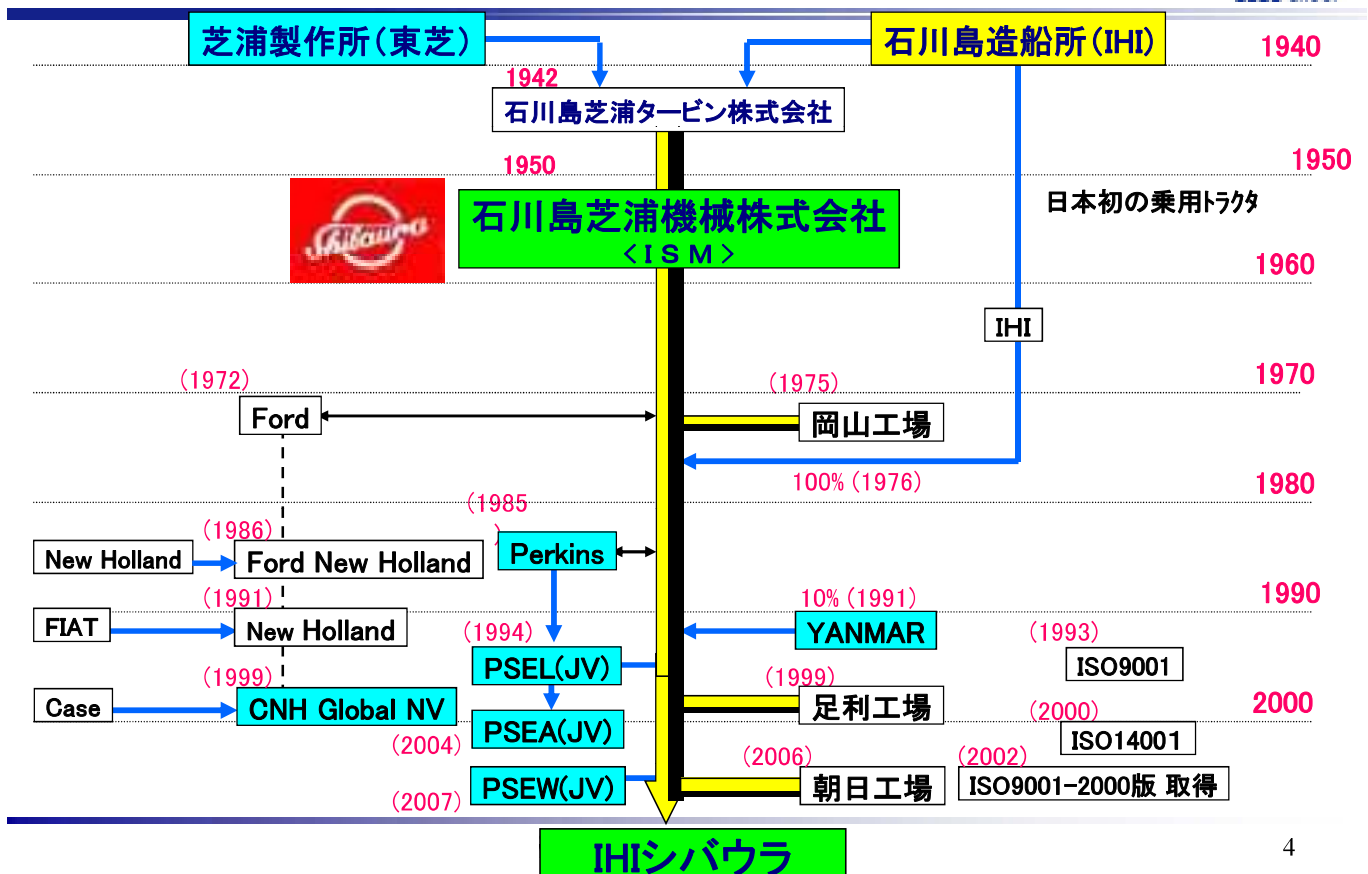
芝浦製作所(東芝)

石川島造船所(IHI)

1940

1942

石川島芝浦タービン株式会社

1950

1950

Shibaura

石川島芝浦機械株式会社
<ISM>

日本初の乗用トラクタ

1960

IHI

(1972)

Ford

(1975)

1970

岡山工場

100% (1976)

1980

(1985)

(1986)

New Holland

Ford New Holland

Perkins

(1991)

10% (1991)

1990

FIAT

New Holland

(1994)

YANMAR

(1993)

ISO9001

PSEL(JV)

(1999)

(1999)

Case

CNH Global NV

足利工場

(2000)

2000

PSEA(JV)

(2004)

ISO14001

(2006)

(2002)

PSEW(JV)

朝日工場

ISO9001-2000版 取得

(2007)

IHIシバウラ

4